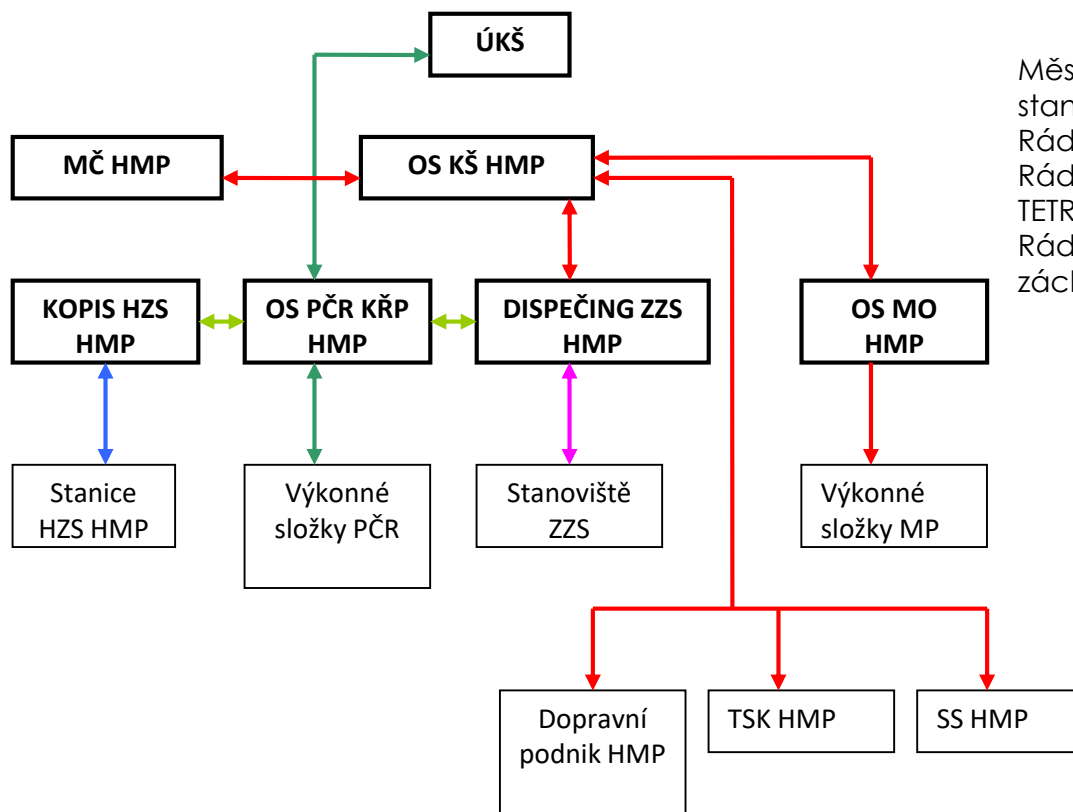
ÚKŠ

MČ HMP

OS KŠ HMP

KOPIS HZS HMP

OS PČR KŘP HMP

DISPEČING ZZS HMP

OS MO HMP

Stanice HZS HMP

Výkonné složky PČR

Stanoviště ZZS

Výkonné složky MP

Dopravní podnik HMP

TSK HMP

SS HMP

Měs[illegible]
stan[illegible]
Rád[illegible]
Rád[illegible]
TETR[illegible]
Rád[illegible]
zácl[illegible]